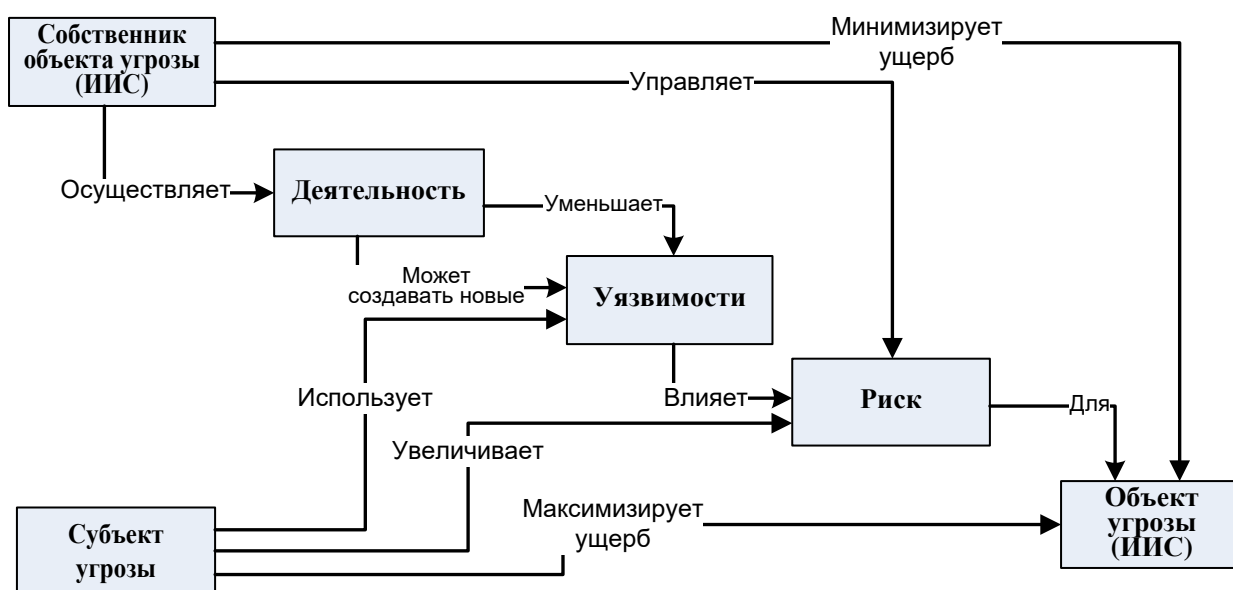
Собственник объекта угрозы (ИИС)

Минимизирует ущерб

Управляет

Осуществляет

Деятельность

Уменьшает

Может создавать новые

Уязвимости

Использует

Влияет

Риск

Для

Увеличивает

Максимизирует ущерб

Субъект угрозы

Объект угрозы (ИИС)